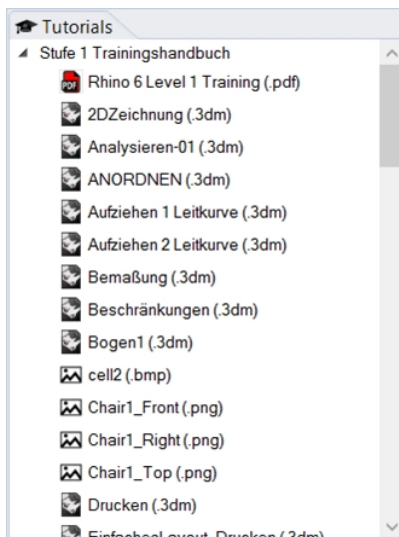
Tutorials
Stufe 1 Trainingshandbuch
Rhino 6 Level 1 Training (.pdf)
2DZeichnung (.3dm)
Analysieren-01 (.3dm)
ANORDNEN (.3dm)
Aufziehen 1 Leitkurve (.3dm)
Aufziehen 2 Leitkurve (.3dm)
Bemaßung (.3dm)
Beschränkungen (.3dm)
Bogen1 (.3dm)
cell2 (.bmp)
Chair1_Front (.png)
Chair1_Right (.png)
Chair1_Top (.png)
Drucken (.3dm)
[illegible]